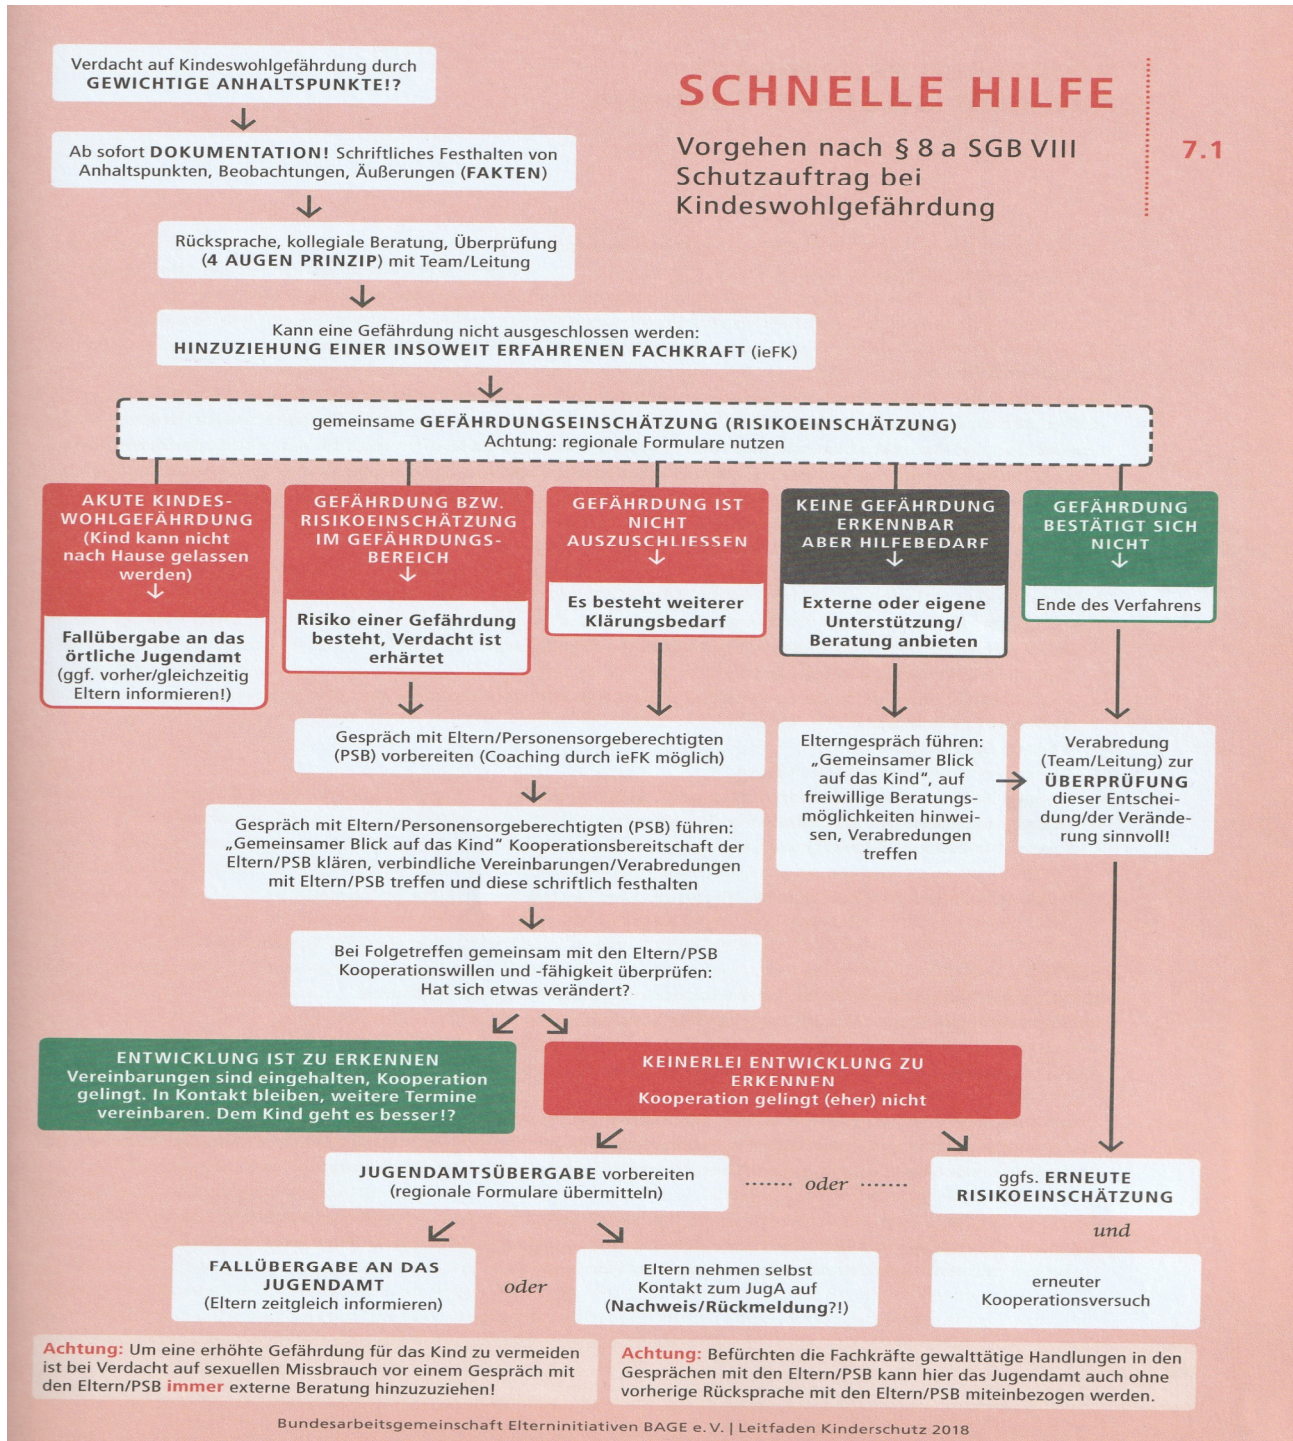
SCHNELLE HILFE

Vorgehen nach § 8 a SGB VIII
Schutzauftrag bei Kindeswohlgefährdung

7.1

Verdacht auf Kindeswohlgefährdung durch GEWICHTIGE ANHALTSPUNKTE!?

Ab sofort DOKUMENTATION! Schriftliches Festhalten von Anhaltspunkten, Beobachtungen, Äußerungen (FAKTEN)

Rücksprache, kollegiale Beratung, Überprüfung (4 AUGEN PRINZIP) mit Team/Leitung

Kann eine Gefährdung nicht ausgeschlossen werden: HINZUZIEHUNG EINER INSOWEIT ERFAHRENEN FACHKRAFT (ieFK)

gemeinsame GEFÄHRDUNGSEINSCHÄTZUNG (RISIKOEINSCHÄTZUNG)
Achtung: regionale Formulare nutzen

AKUTE KINDESWOHLGEFÄHRDUNG (Kind kann nicht nach Hause gelassen werden)

Fallübergabe an das örtliche Jugendamt (ggf. vorher/gleichzeitig Eltern informieren!)

GEFÄHRDUNG BZW. RISIKOEINSCHÄTZUNG IM GEFÄHRDUNGSBEREICH

Risiko einer Gefährdung besteht, Verdacht ist erhärtet

GEFÄHRDUNG IST NICHT AUSZUSCHLIESSEN

Es besteht weiterer Klärungsbedarf

KEINE GEFÄHRDUNG ERKENNBAR ABER HILFEBEDARF

Externe oder eigene Unterstützung/ Beratung anbieten

GEFÄHRDUNG BESTÄTIGT SICH NICHT

Ende des Verfahrens

Gespräch mit Eltern/Personensorgeberechtigten (PSB) vorbereiten (Coaching durch ieFK möglich)

Elterngespräch führen: „Gemeinsamer Blick auf das Kind“, auf freiwillige Beratungsmöglichkeiten hinweisen, Verabredungen treffen

Verabredung (Team/Leitung) zur ÜBERPRÜFUNG dieser Entscheidung/der Veränderung sinnvoll!

Gespräch mit Eltern/Personensorgeberechtigten (PSB) führen: „Gemeinsamer Blick auf das Kind“ Kooperationsbereitschaft der Eltern/PSB klären, verbindliche Vereinbarungen/Verabredungen mit Eltern/PSB treffen und diese schriftlich festhalten

Bei Folgetreffen gemeinsam mit den Eltern/PSB Kooperationswillen und -fähigkeit überprüfen: Hat sich etwas verändert?

ENTWICKLUNG IST ZU ERKENNEN
Vereinbarungen sind eingehalten, Kooperation gelingt. In Kontakt bleiben, weitere Termine vereinbaren. Dem Kind geht es besser!?

KEINERLEI ENTWICKLUNG ZU ERKENNEN
Kooperation gelingt (eher) nicht

JUGENDAMTSÜBERGABE vorbereiten (regionale Formulare übermitteln)

oder

ggfs. ERNEUTE RISIKOEINSCHÄTZUNG

und

FALLÜBERGABE AN DAS JUGENDAMT (Eltern zeitgleich informieren)

oder

Eltern nehmen selbst Kontakt zum JugA auf (Nachweis/Rückmeldung?!)

erneuter Kooperationsversuch

Achtung: Um eine erhöhte Gefährdung für das Kind zu vermeiden ist bei Verdacht auf sexuellen Missbrauch vor einem Gespräch mit den Eltern/PSB immer externe Beratung hinzuzuziehen!

Achtung: Befürchten die Fachkräfte gewalttätige Handlungen in den Gesprächen mit den Eltern/PSB kann hier das Jugendamt auch ohne vorherige Rücksprache mit den Eltern/PSB miteinbezogen werden.

Bundesarbeitsgemeinschaft Elterninitiativen BAGE e.V. | Leitfaden Kinderschutz 2018